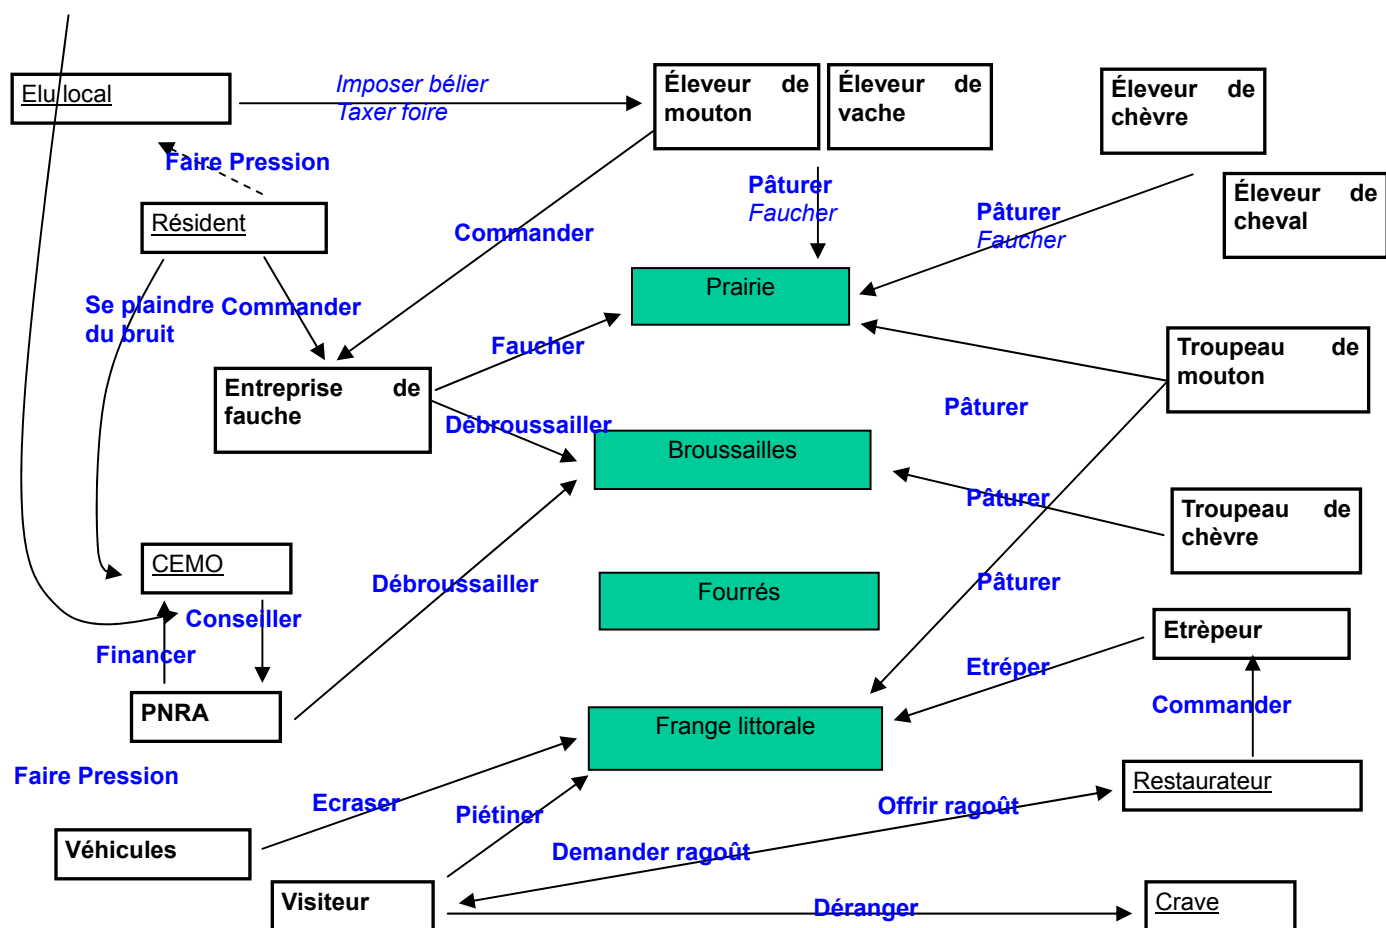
Elu local

Imposer bélier
Taxer foire

Éleveur de mouton

Éleveur de vache

Éleveur de chèvre

Éleveur de cheval

Faire Pression

Résident

Commander

Pâturer
Faucher

Pâturer
Faucher

Prairie

Se plaindre du bruit

Commander

Faucher

Entreprise de fauche

Troupeau de mouton

Débroussailler

Pâturer

Broussailles

Pâturer

Troupeau de chèvre

CEMO

Débroussailler

Fourrés

Pâturer

Conseiller

Etrèpeur

Financer

Etréper

PNRA

Frange littorale

Commander

Faire Pression

Restaurateur

Ecraser

Offrir ragoût

Piétiner

Véhicules

Demander ragoût

Visiteur

Déranger

Crave